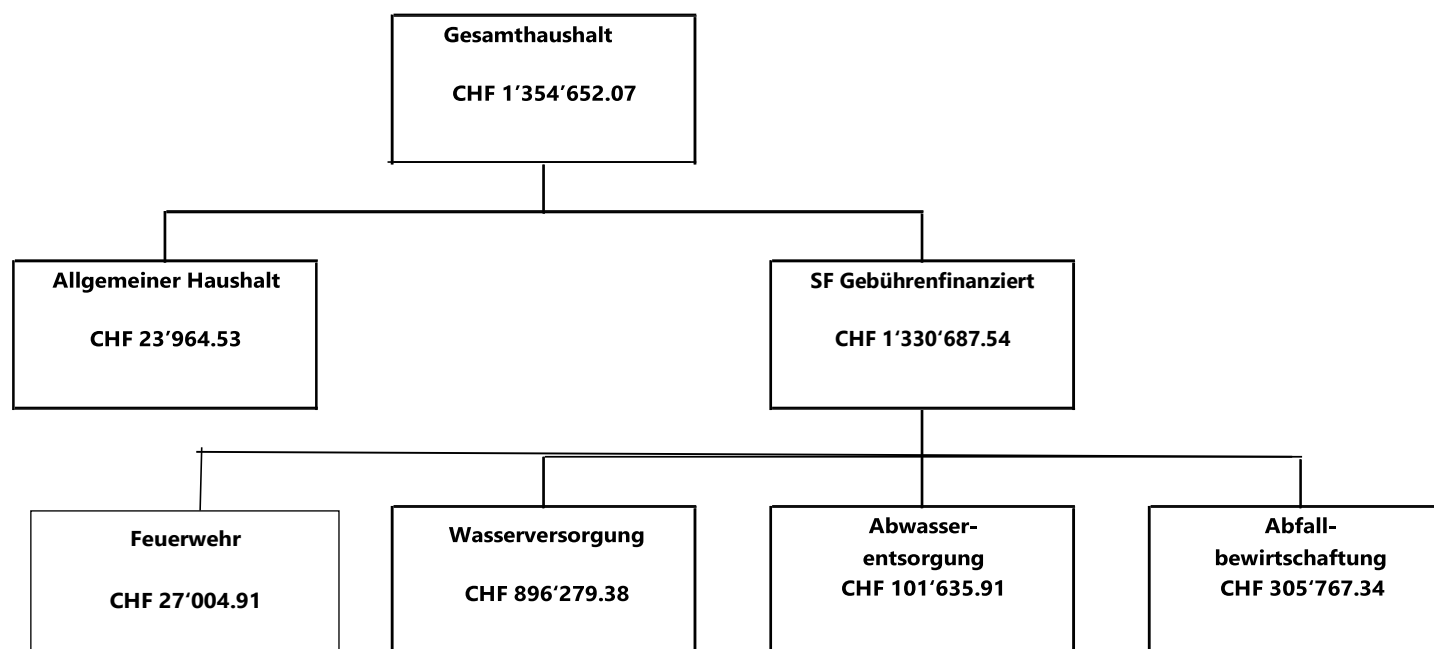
Gesamthaushalt

CHF 1'354'652.07

Allgemeiner Haushalt

CHF 23'964.53

SF Gebührenfinanziert

CHF 1'330'687.54

Feuerwehr

CHF 27'004.91

Wasserversorgung

CHF 896'279.38

Abwasserentsorgung
CHF 101'635.91

Abfallbewirtschaftung
CHF 305'767.34